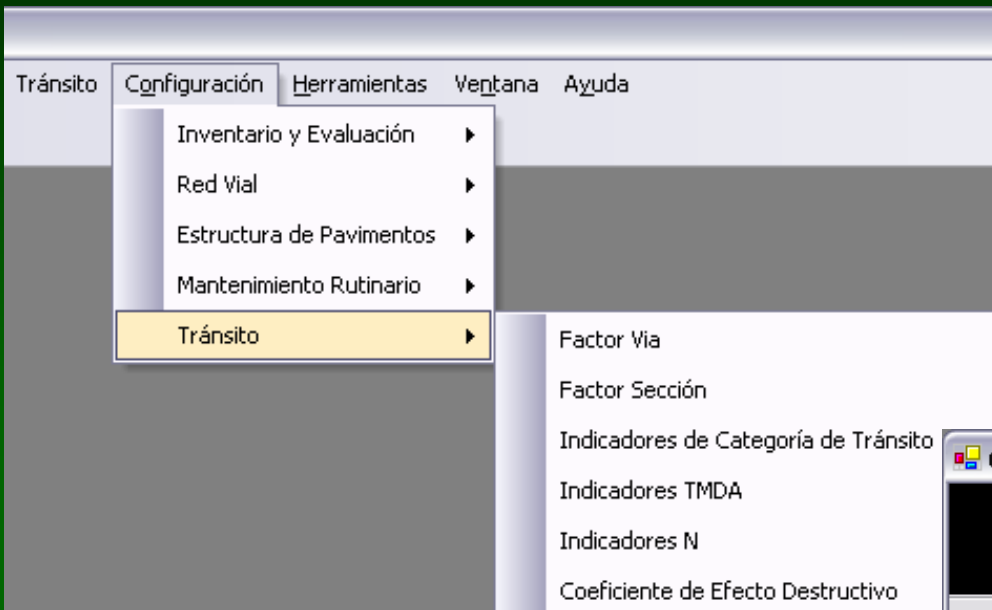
Tránsito Configuración Herramientas Ventana Ayuda

Inventario y Evaluación
Red Vial
Estructura de Pavimentos
Mantenimiento Rutinario
Tránsito

Factor Via
Factor Sección
Indicadores de Categoría de Tránsito
Indicadores TMDA
Indicadores N
Coeficiente de Efecto Destructivo